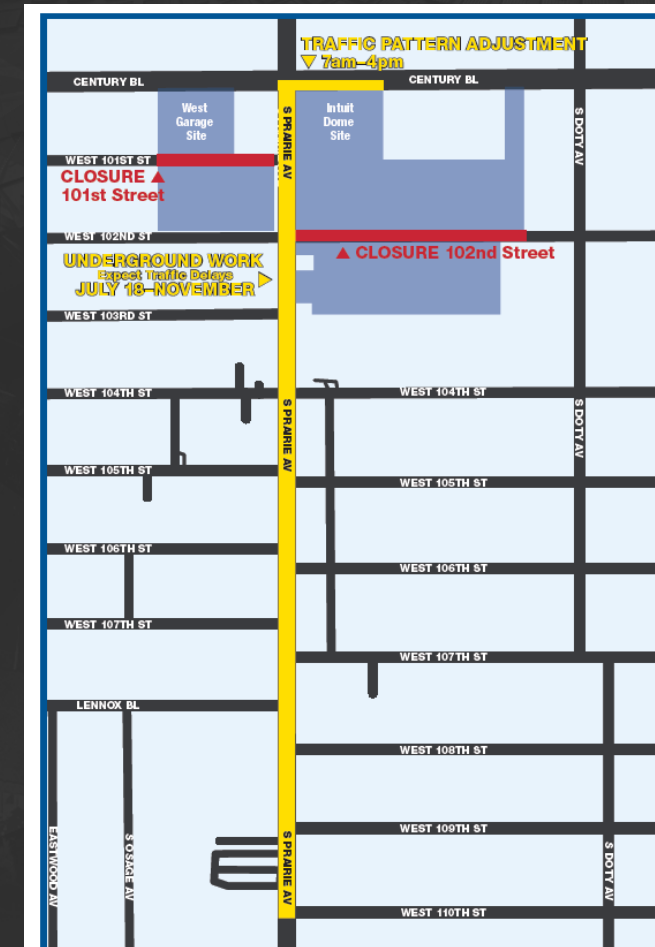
TRAFFIC PATTERN ADJUSTMENT
▼ 7am–4pm

CENTURY BL
CENTURY BL

West Garage Site

Intuit Dome Site

S PRAIRIE AV

S DOTY AV

WEST 101ST ST

CLOSURE ▲
101st Street

WEST 102ND ST

▲ CLOSURE 102nd Street

UNDERGROUND WORK
Expect Traffic Delays
JULY 18–NOVEMBER ▶

WEST 103RD ST

WEST 104TH ST
WEST 104TH ST

S PRAIRIE AV

S DOTY AV

WEST 105TH ST
WEST 105TH ST

WEST 106TH ST
WEST 106TH ST

WEST 107TH ST
WEST 107TH ST

LENNOX BL

WEST 108TH ST

WEST 109TH ST

EASTWOOD AV

S OSAGE AV

S PRAIRIE AV

S DOTY AV

WEST 110TH ST